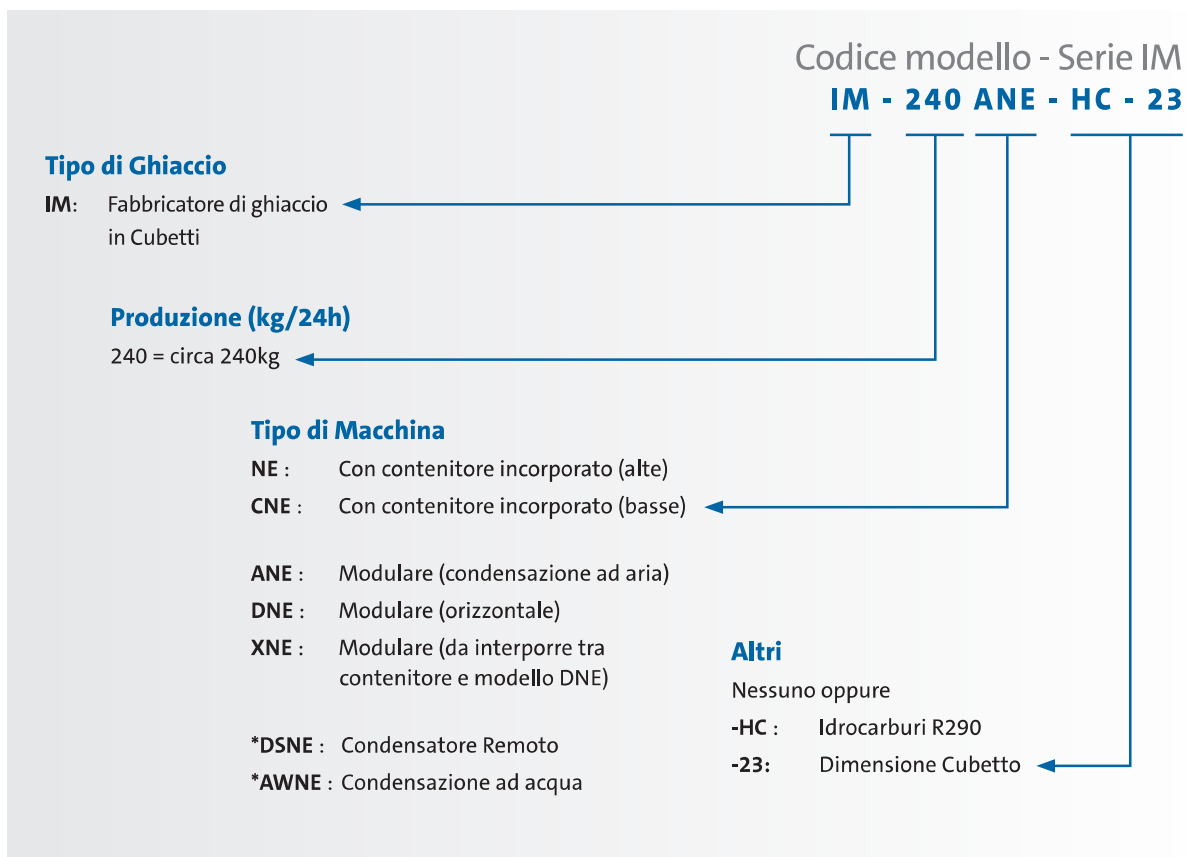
Codice modello - Serie IM
IM - 240 ANE - HC - 23

Tipo di Ghiaccio
IM: Fabbricatore di ghiaccio in Cubetti

Produzione (kg/24h)
240 = circa 240kg

Tipo di Macchina
NE : Con contenitore incorporato (alte)
CNE : Con contenitore incorporato (basse)

ANE : Modulare (condensazione ad aria)
DNE : Modulare (orizzontale)
XNE : Modulare (da interporre tra contenitore e modello DNE)

*DSNE : Condensatore Remoto
*AWNE : Condensazione ad acqua

Altri
Nessuno oppure
-HC : Idrocarburi R290
-23: Dimensione Cubetto